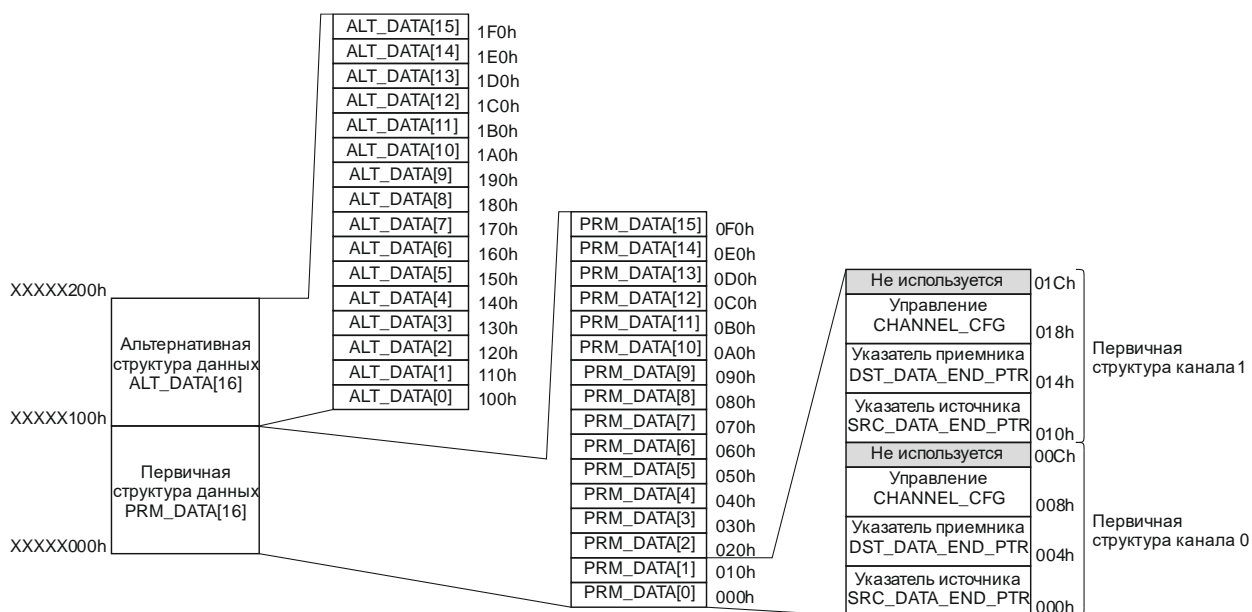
ALT_DATA[15] 1F0h
ALT_DATA[14] 1E0h
ALT_DATA[13] 1D0h
ALT_DATA[12] 1C0h
ALT_DATA[11] 1B0h
ALT_DATA[10] 1A0h
ALT_DATA[9] 190h
ALT_DATA[8] 180h
ALT_DATA[7] 170h
ALT_DATA[6] 160h
ALT_DATA[5] 150h
ALT_DATA[4] 140h
ALT_DATA[3] 130h
ALT_DATA[2] 120h
ALT_DATA[1] 110h
ALT_DATA[0] 100h

PRM_DATA[15] 0F0h
PRM_DATA[14] 0E0h
PRM_DATA[13] 0D0h
PRM_DATA[12] 0C0h
PRM_DATA[11] 0B0h
PRM_DATA[10] 0A0h
PRM_DATA[9] 090h
PRM_DATA[8] 080h
PRM_DATA[7] 070h
PRM_DATA[6] 060h
PRM_DATA[5] 050h
PRM_DATA[4] 040h
PRM_DATA[3] 030h
PRM_DATA[2] 020h
PRM_DATA[1] 010h
PRM_DATA[0] 000h

XXXXX200h
Альтернативная структура данных ALT_DATA[16]
XXXXX100h
Первичная структура данных PRM_DATA[16]
XXXXX000h

Не используется 01Ch
Управление CHANNEL_CFG 018h
Указатель приемника DST_DATA_END_PTR 014h
Указатель источника SRC_DATA_END_PTR 010h
Первичная структура канала 1

Не используется 00Ch
Управление CHANNEL_CFG 008h
Указатель приемника DST_DATA_END_PTR 004h
Указатель источника SRC_DATA_END_PTR 000h
Первичная структура канала 0